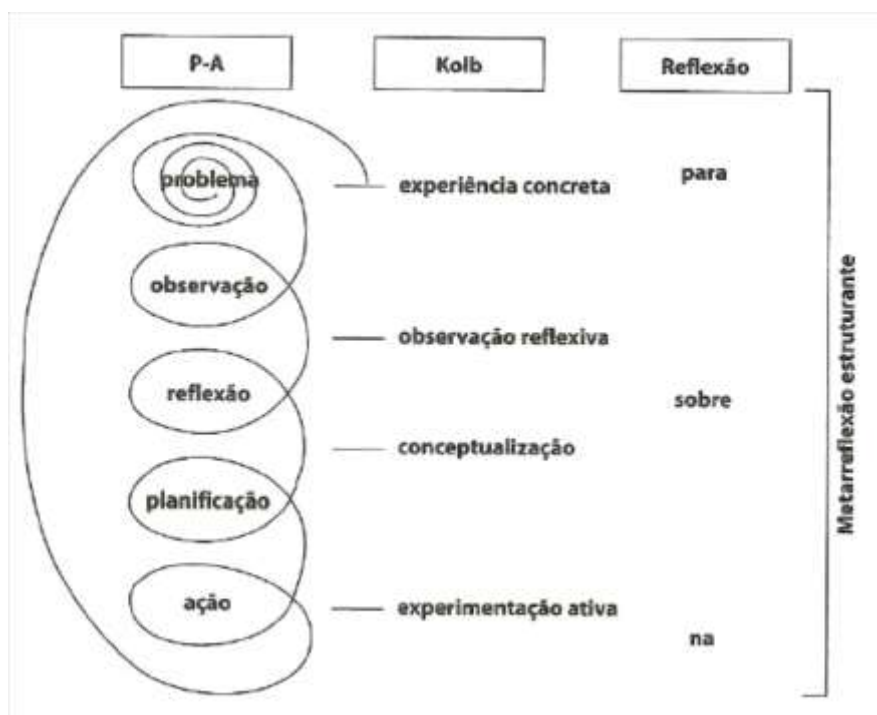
P-A

Kolb

Reflexão

problema

experiência concreta

para

observação

observação reflexiva

reflexão

sobre

conceptualização

planificação

ação

experimentação ativa

na

Metarreflexão estruturante